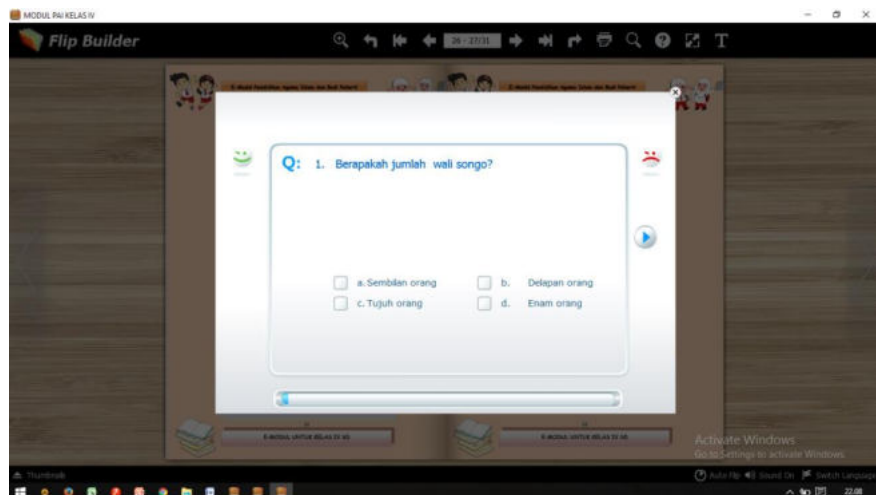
MODUL PAI KELAS IV

Flip Builder

26 - 27/31

Q: 1. Berapakah jumlah wali songo?

a. Sembilan orang
b. Delapan orang
c. Tujuh orang
d. Enam orang

E-MODUL UNTUK KELAS IV SD

E-MODUL UNTUK KELAS IV SD

Activate Windows
Go to Settings to activate Windows.

Thumbnails

Auto Flip
Sound On
Switch Language

22:08